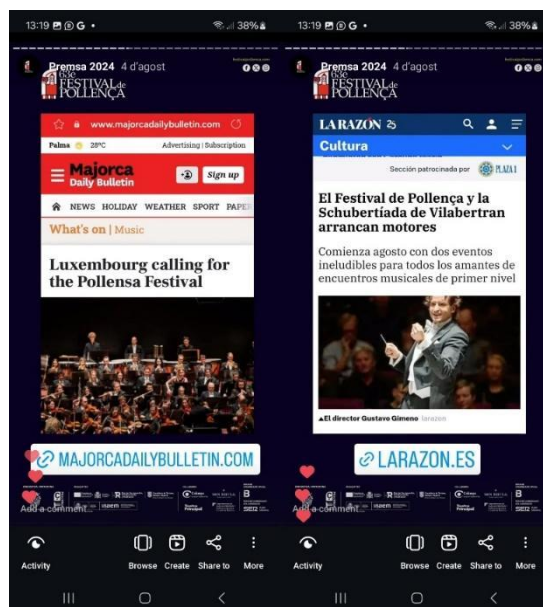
13:19 38%

Premsa 2024 4 d'agost

63e FESTIVAL de POLLENÇA

www.majorcadailybulletin.com

Palma 28ºC Advertising | Subscription

Majorca Daily Bulletin

Sign up

NEWS HOLIDAY WEATHER SPORT PAPE

What's on | Music

Luxembourg calling for the Pollensa Festival

MAJORCADAILYBULLETIN.COM

Add a comment...

Activity Browse Create Share to More

13:19 38%

Premsa 2024 4 d'agost

63e FESTIVAL de POLLENÇA

LA RAZÓN

Cultura

Sección patrocinada por PLAZA

El Festival de Pollença y la Schubertíada de Vilabertran arrancan motores

Comienza agosto con dos eventos ineludibles para todos los amantes de encuentros musicales de primer nivel

El director Gustavo Gimeno larazon

LARAZON.ES

Add a comment...

Activity Browse Create Share to More